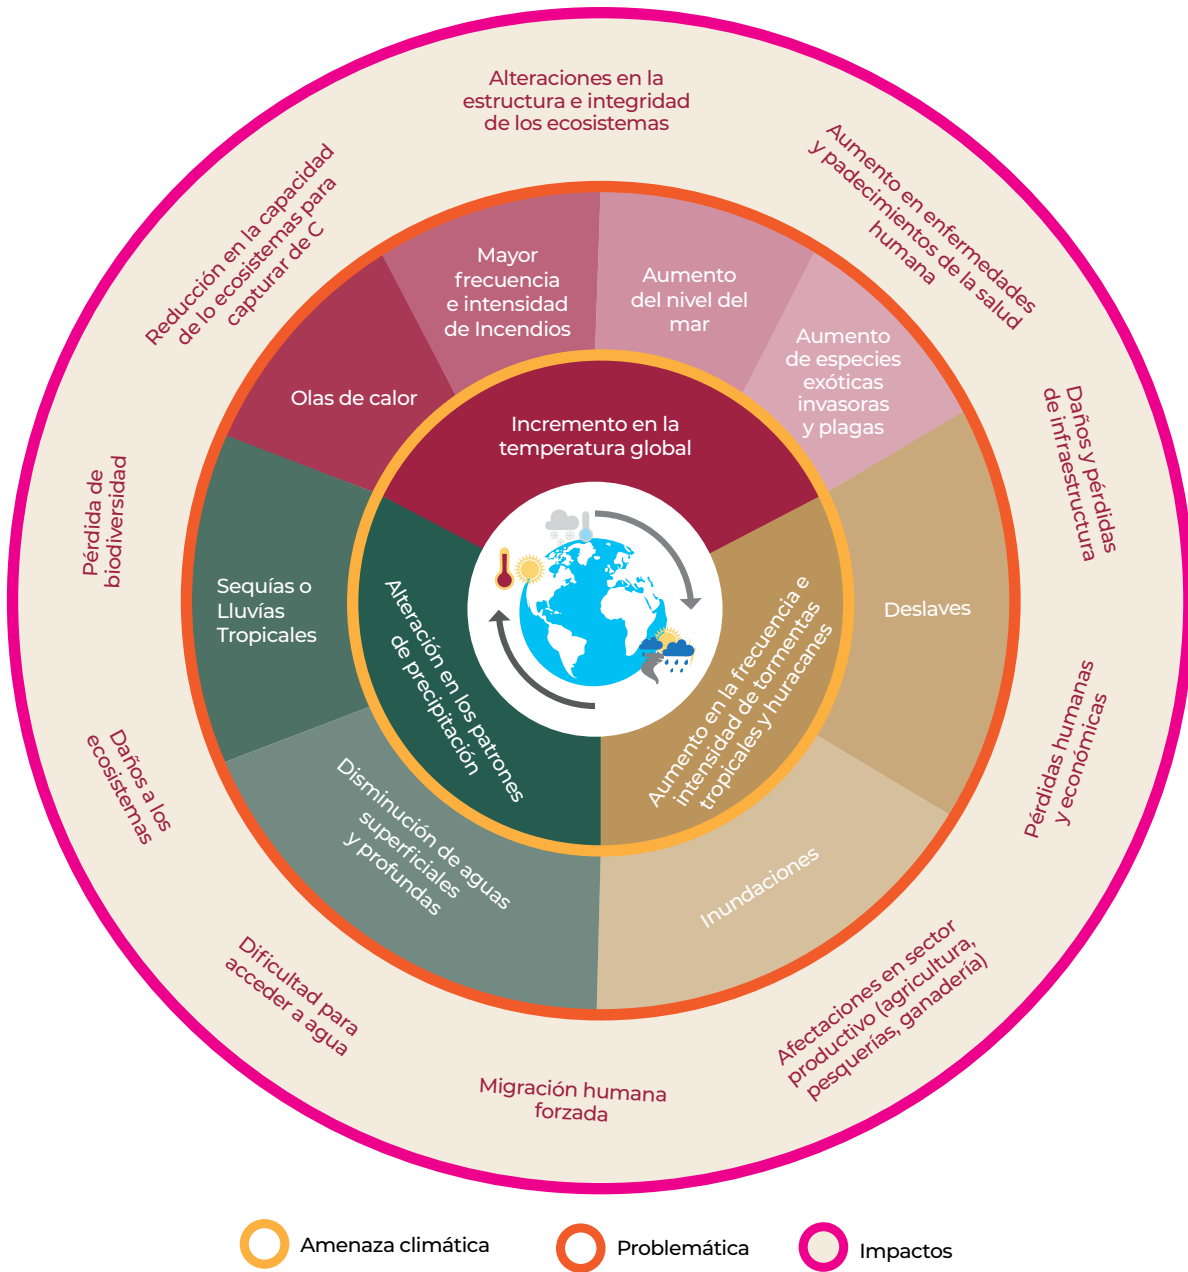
Alteraciones en la estructura e integridad de los ecosistemas

Aumento en enfermedades y padecimientos de la salud humana

Daños y pérdidas de infraestructura

Pérdidas humanas y económicas

Afectaciones en sector productivo (agricultura, pesquerías, ganadería)

Migración humana forzada

Dificultad para acceder a agua

Daños a los ecosistemas

Pérdida de biodiversidad

Reducción en la capacidad de lo ecosistemas para capturar de C

Mayor frecuencia e intensidad de Incendios

Aumento del nivel del mar

Aumento de especies exóticas invasoras y plagas

Deslaves

Inundaciones

Disminución de aguas superficiales y profundas

Sequías o Lluvías Tropicales

Olas de calor

Incremento en la temperatura global

Aumento en la frecuencia e intensidad de tormentas tropicales y huracanes

Alteración en los patrones de precipitación

Amenaza climática

Problemática

Impactos